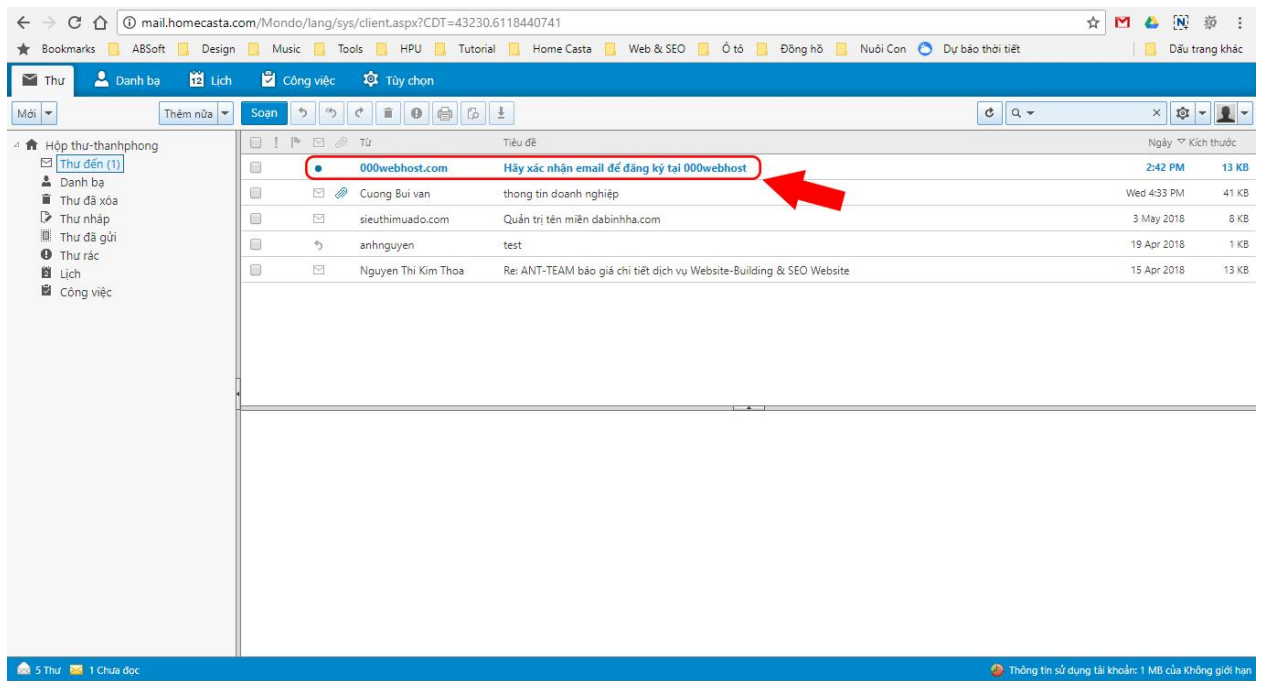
mail.homecasta.com/Mondo/lang/sys/client.aspx?CDT=43230.6118440741

Bookmarks ABSoft Design Music Tools HPU Tutorial Home Casta Web & SEO Ô tô Đồng hồ Nuôi Con Dự báo thời tiết Dấu trang khác

Thư Danh bạ Lịch Công việc Tùy chọn

Mới Thêm nữa Soạn

Hộp thư-thanhphong
Thư đến (1)
Danh bạ
Thư đã xóa
Thư nháp
Thư đã gửi
Thư rác
Lịch
Công việc

| Từ | Tiêu đề | Ngày | Kích thước |
|---|---|---|---|
| 000webhost.com | Hãy xác nhận email để đăng ký tại 000webhost | 2:42 PM | 13 KB |
| Cuong Bui van | thong tin doanh nghiệp | Wed 4:33 PM | 41 KB |
| sieuthimuado.com | Quản trị tên miền dabinhha.com | 3 May 2018 | 8 KB |
| anhnguyen | test | 19 Apr 2018 | 1 KB |
| Nguyen Thi Kim Thoa | Re: ANT-TEAM báo giá chi tiết dịch vụ Website-Building & SEO Website | 15 Apr 2018 | 13 KB |

5 Thư 1 Chưa đọc
Thông tin sử dụng tài khoản: 1 MB của Không giới hạn